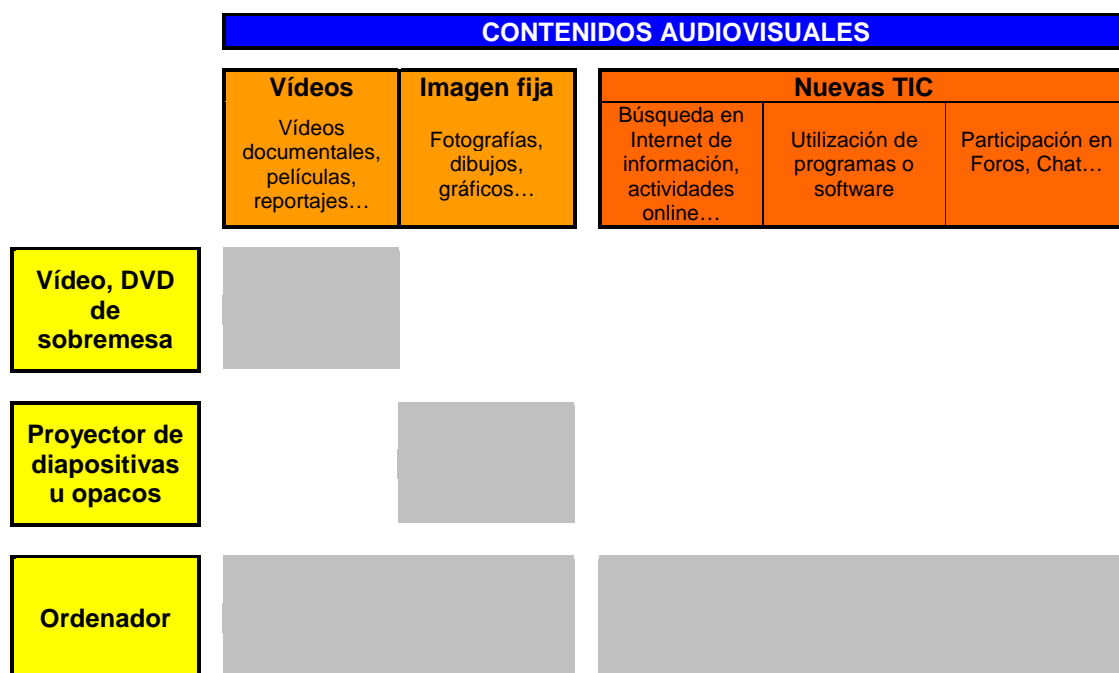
CONTENIDOS AUDIOVISUALES

| Vídeos | Imagen fija |
|---|---|
| Vídeos documentales, películas, reportajes… | Fotografías, dibujos, gráficos… |

| Nuevas TIC | | |
|---|---|---|
| Búsqueda en Internet de información, actividades online… | Utilización de programas o software | Participación en Foros, Chat… |

Vídeo, DVD de sobremesa

Proyector de diapositivas u opacos

Ordenador